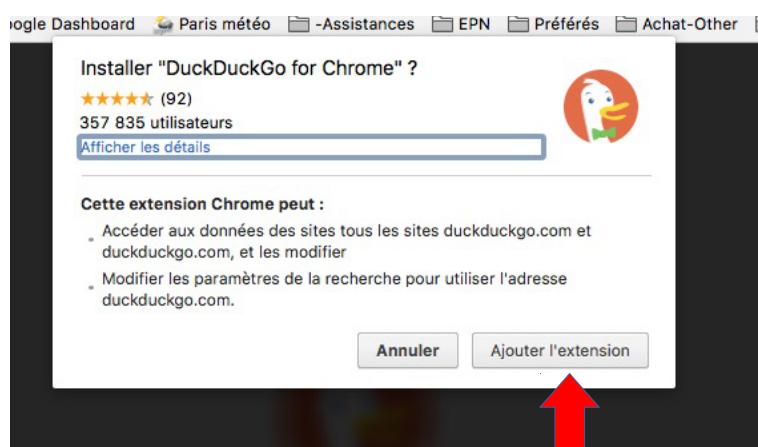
oogle Dashboard Paris météo -Assistances EPN Préférés Achat-Other

Installer "DuckDuckGo for Chrome" ?

★★★★★ (92)

357 835 utilisateurs

Afficher les détails

Cette extension Chrome peut :

- Accéder aux données des sites tous les sites duckduckgo.com et duckduckgo.com, et les modifier
- Modifier les paramètres de la recherche pour utiliser l'adresse duckduckgo.com.

Annuler Ajouter l'extension